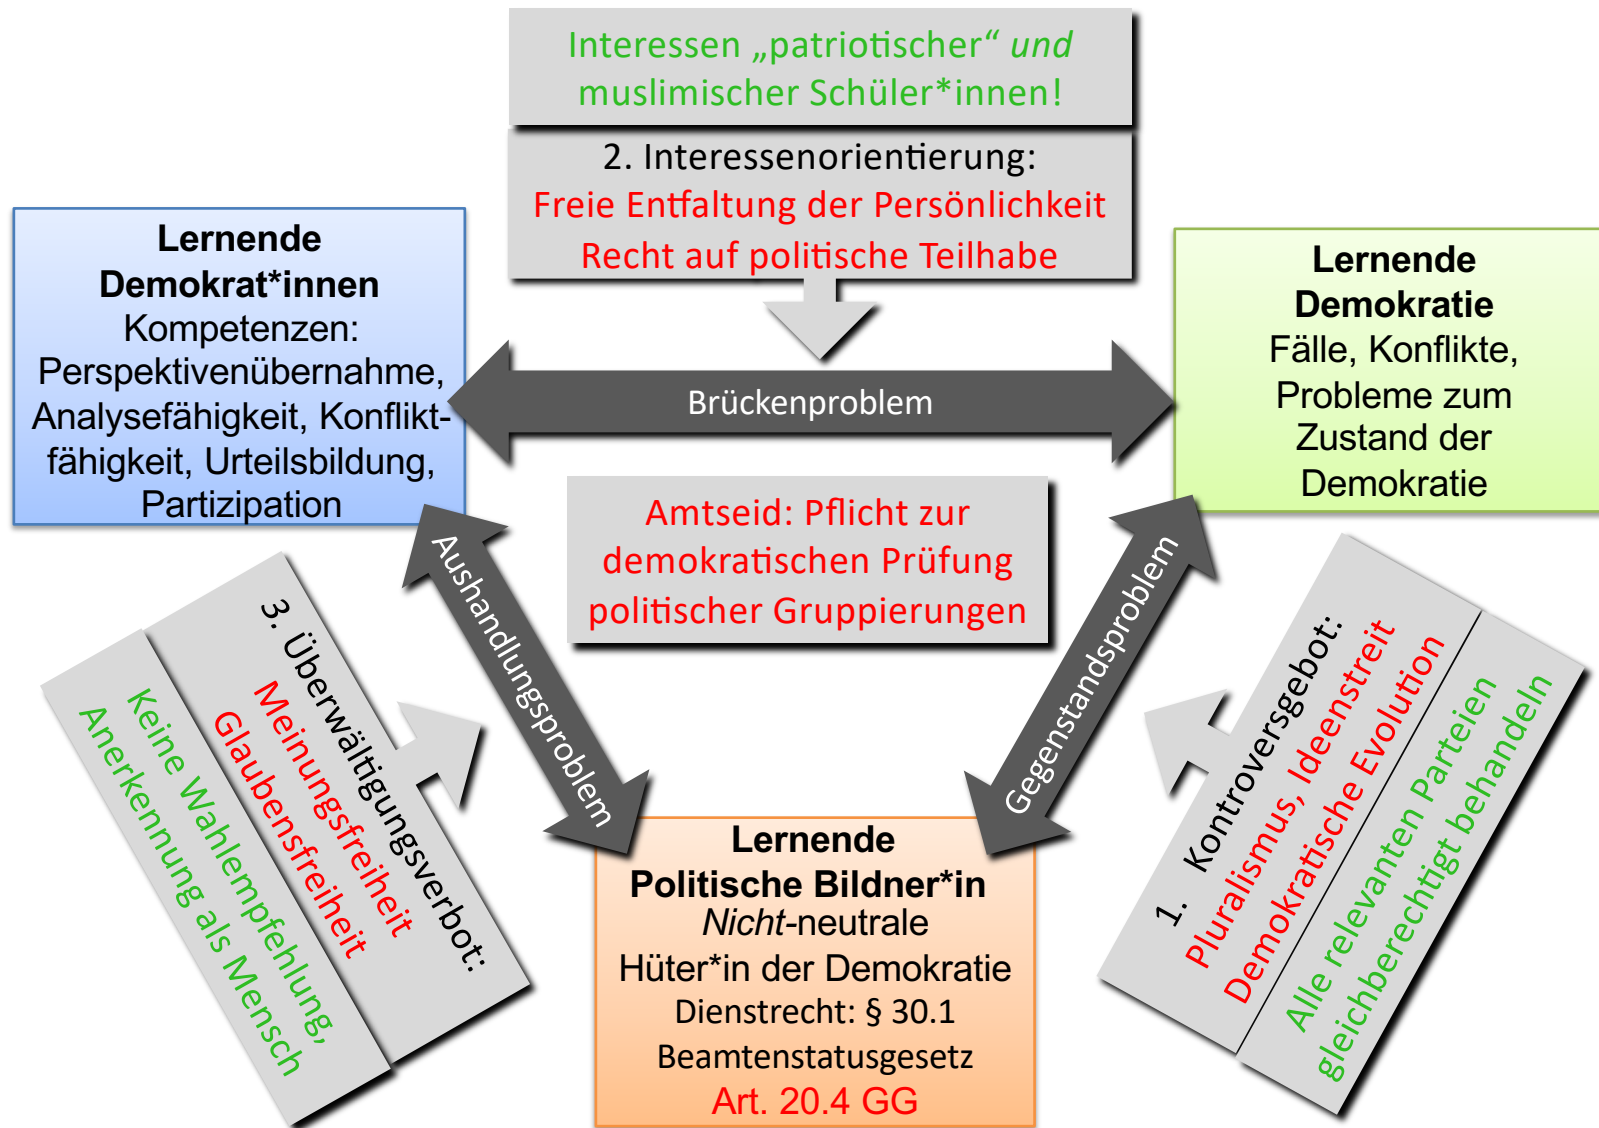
Interessen „patriotischer“ *und* muslimischer Schüler*innen!

2. Interessenorientierung:
Freie Entfaltung der Persönlichkeit
Recht auf politische Teilhabe

Lernende Demokrat*innen
Kompetenzen: Perspektivenübernahme, Analysefähigkeit, Konfliktfähigkeit, Urteilsbildung, Partizipation

Brückenproblem

Lernende Demokratie
Fälle, Konflikte, Probleme zum Zustand der Demokratie

Amtseid: Pflicht zur demokratischen Prüfung politischer Gruppierungen

Aushandlungsproblem

Gegenstandsproblem

3. Überwältigungsverbot:
Meinungsfreiheit
Glaubensfreiheit
Keine Wahlempfehlung,
Anerkennung als Mensch

1. Kontroversgebot:
Pluralismus, Ideenstreit
Demokratische Evolution
Alle relevanten Parteien
gleichberechtigt behandeln

Lernende Politische Bildner*in
*Nicht*-neutrale Hüter*in der Demokratie
Dienstrecht: § 30.1 Beamtenstatusgesetz
Art. 20.4 GG